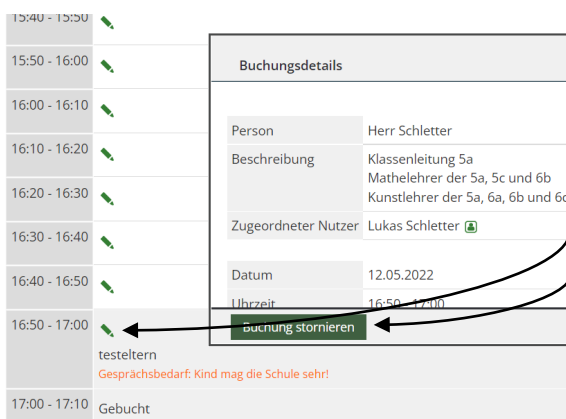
15:40 - 15:50

15:50 - 16:00

16:00 - 16:10

16:10 - 16:20

16:20 - 16:30

16:30 - 16:40

16:40 - 16:50

16:50 - 17:00

testeltern

Gesprächsbedarf: Kind mag die Schule sehr!

17:00 - 17:10

Gebucht

Buchungsdetails

| | |
|---|---|
| Person | Herr Schletter |
| Beschreibung | Klassenleitung 5a Mathelehrer der 5a, 5c und 6b Kunstlehrer der 5a, 6a, 6b und 6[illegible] |
| Zugeordneter Nutzer | Lukas Schletter |
| Datum | 12.05.2022 |
| Uhrzeit | 16:50 - 17:00 |

Buchung stornieren